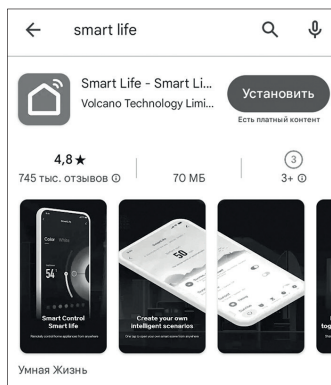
smart life

Smart Life - Smart Li...
Volcano Technology Limi...

Установить
Есть платный контент

4,8 ★
745 тыс. отзывов ⓘ

70 МБ

3
3+ ⓘ

Color
54°

Smart Control Smart life
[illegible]

50

Create your own intelligent scenarios
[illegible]

C
to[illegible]

Умная Жизнь